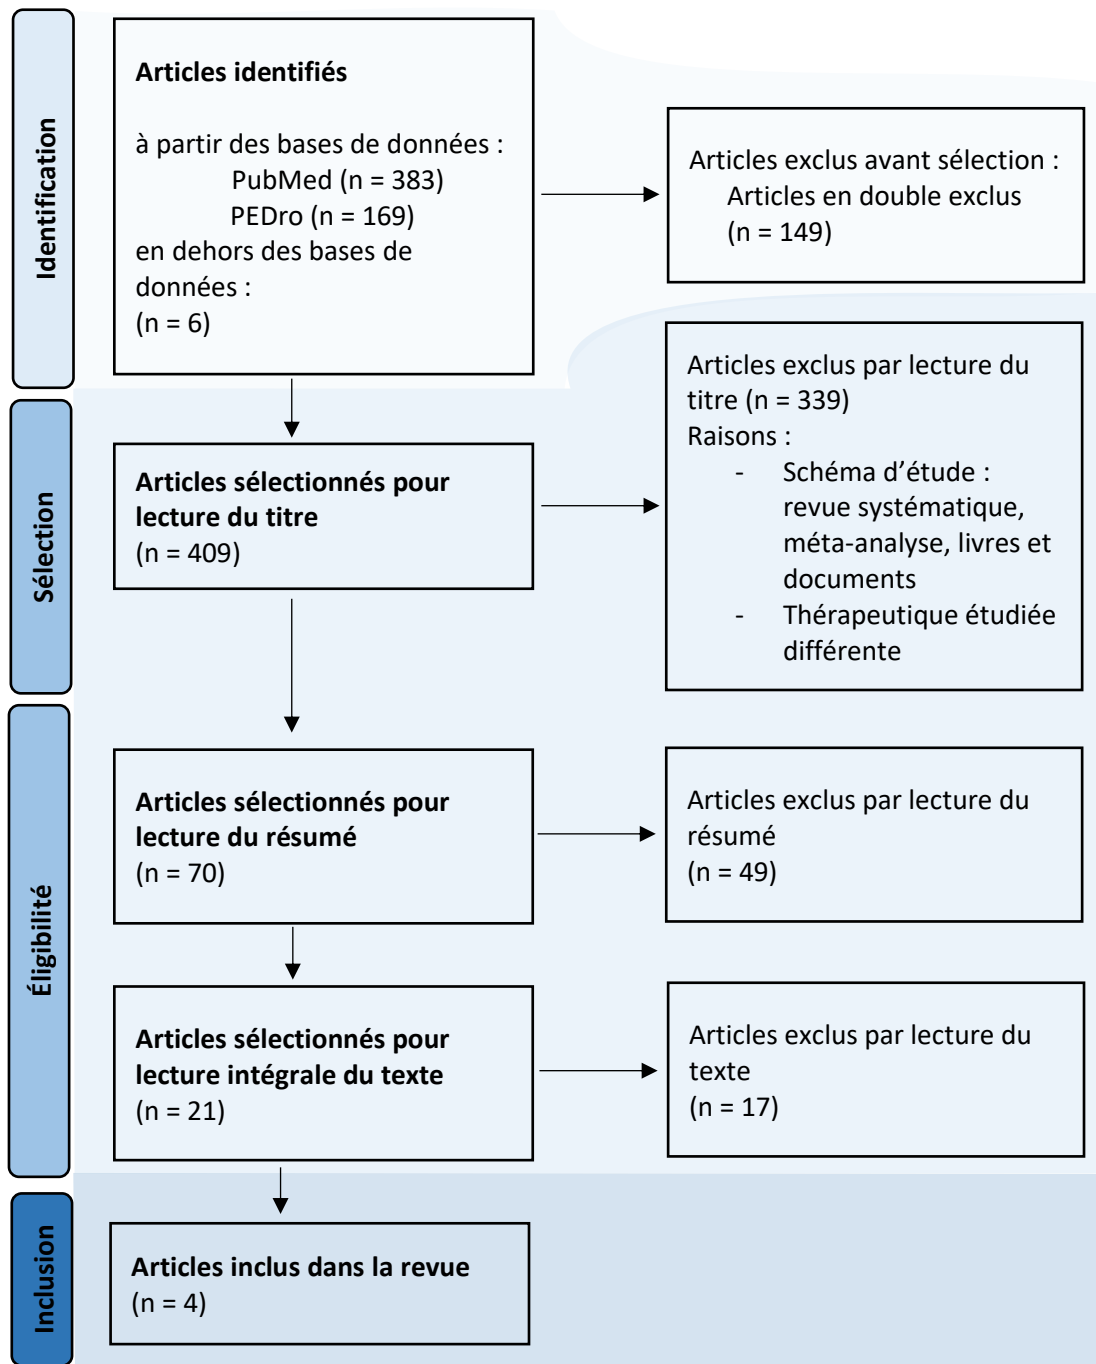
Identification

Articles identifiés

à partir des bases de données :
PubMed (n = 383)
PEDro (n = 169)
en dehors des bases de données :
(n = 6)

Articles exclus avant sélection :
Articles en double exclus
(n = 149)

Sélection

Articles sélectionnés pour lecture du titre
(n = 409)

Articles exclus par lecture du titre (n = 339)
Raisons :
- Schéma d'étude : revue systématique, méta-analyse, livres et documents
- Thérapeutique étudiée différente

Éligibilité

Articles sélectionnés pour lecture du résumé
(n = 70)

Articles exclus par lecture du résumé
(n = 49)

Articles sélectionnés pour lecture intégrale du texte
(n = 21)

Articles exclus par lecture du texte
(n = 17)

Inclusion

Articles inclus dans la revue
(n = 4)